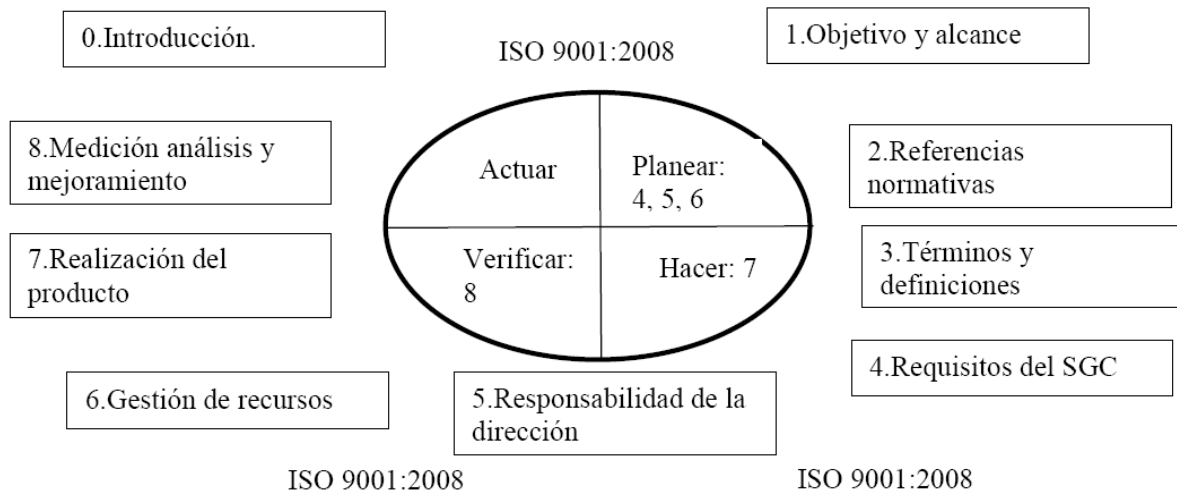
0.Introducción.

ISO 9001:2008

1.Objetivo y alcance

8.Medición análisis y mejoramiento

Actuar

Planear: 4, 5, 6

2.Referencias normativas

7.Realización del producto

Verificar: 8

Hacer: 7

3.Términos y definiciones

4.Requisitos del SGC

6.Gestión de recursos

5.Responsabilidad de la dirección

ISO 9001:2008

ISO 9001:2008